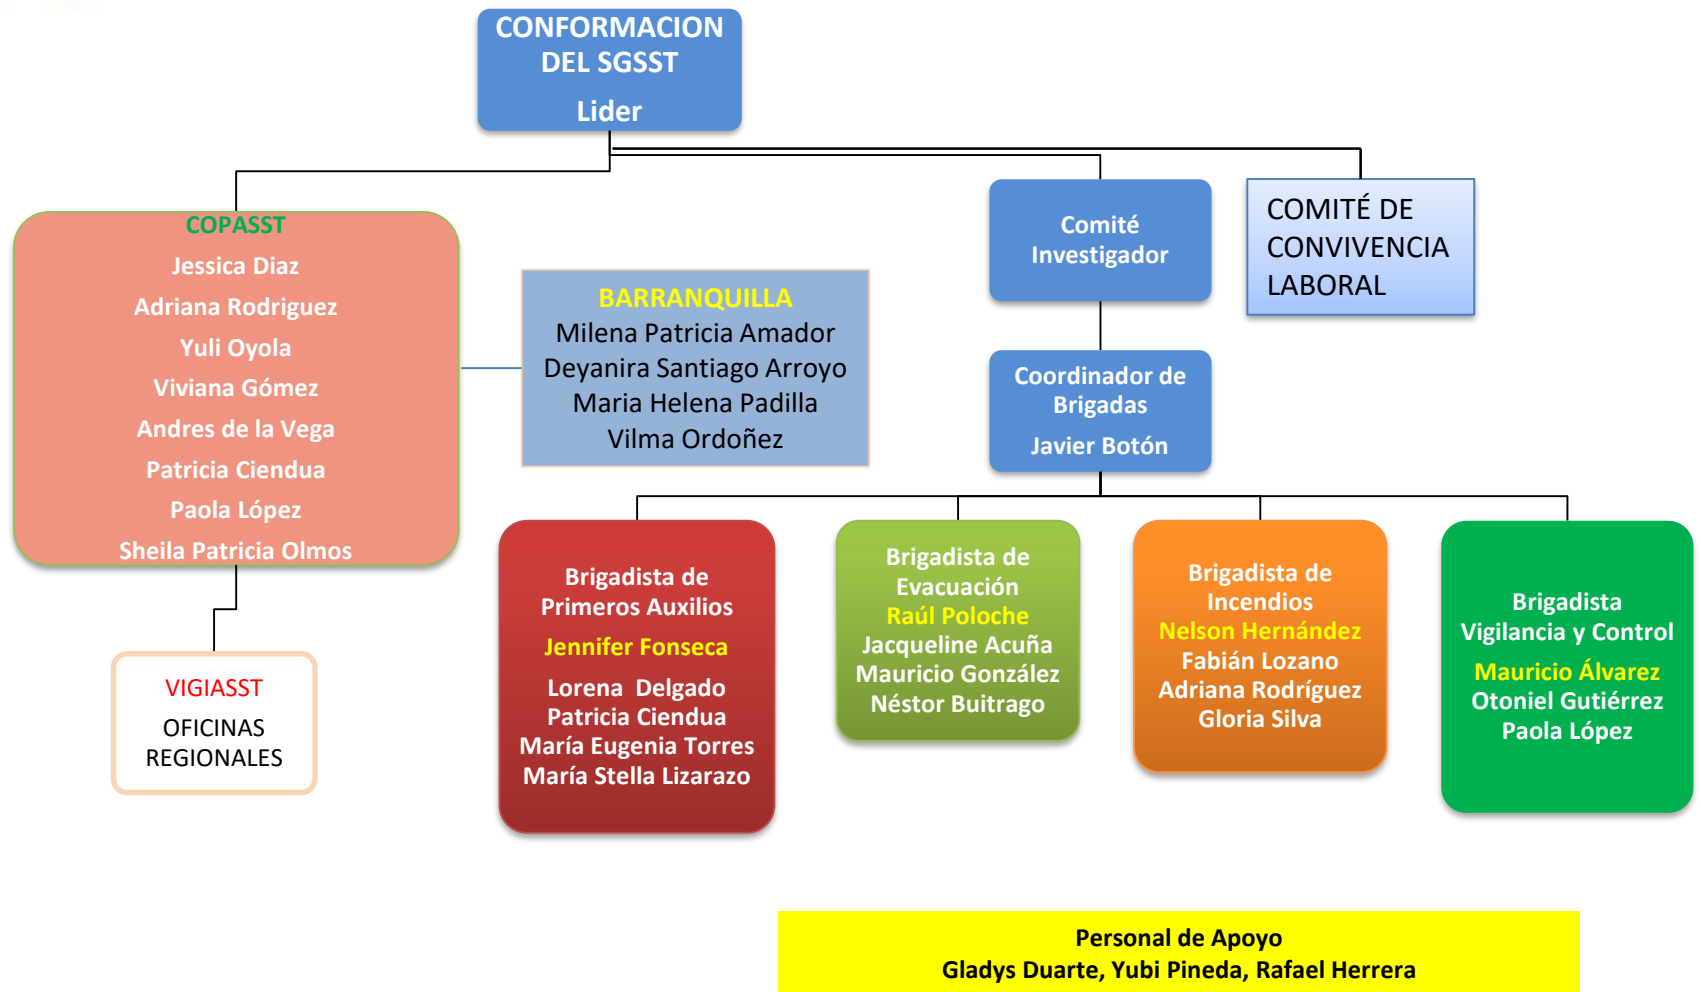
CONFORMACION DEL SGSST
Lider

COPASST
Jessica Diaz
Adriana Rodriguez
Yuli Oyola
Viviana Gómez
Andres de la Vega
Patricia Ciendua
Paola López
Sheila Patricia Olmos

BARRANQUILLA
Milena Patricia Amador
Deyanira Santiago Arroyo
Maria Helena Padilla
Vilma Ordoñez

Comité Investigador

COMITÉ DE CONVIVENCIA LABORAL

Coordinador de Brigadas
Javier Botón

VIGIASST
OFICINAS REGIONALES

Brigadista de Primeros Auxilios
Jennifer Fonseca
Lorena Delgado
Patricia Ciendua
María Eugenia Torres
María Stella Lizarazo

Brigadista de Evacuación
Raúl Poloche
Jacqueline Acuña
Mauricio González
Néstor Buitrago

Brigadista de Incendios
Nelson Hernández
Fabián Lozano
Adriana Rodríguez
Gloria Silva

Brigadista Vigilancia y Control
Mauricio Álvarez
Otoniel Gutiérrez
Paola López

Personal de Apoyo
Gladys Duarte, Yubi Pineda, Rafael Herrera